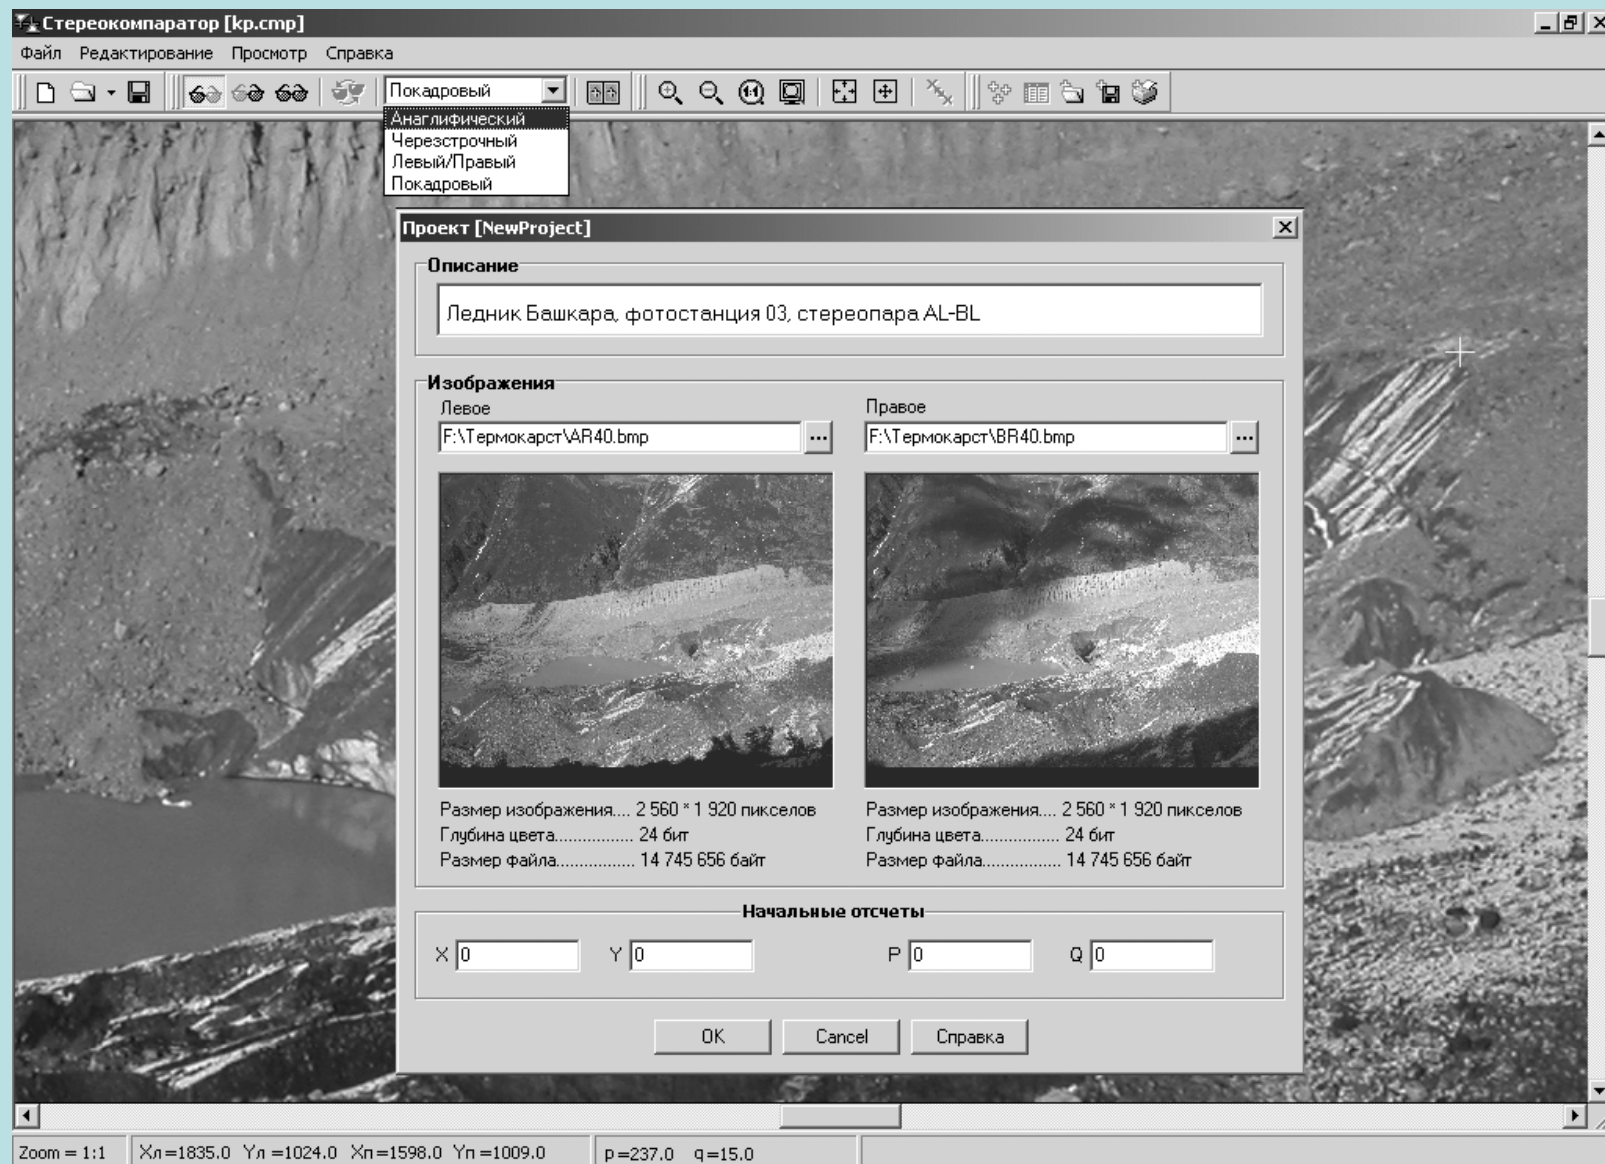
Стереокомпаратор [kp.cmp]

Файл Редактирование Просмотр Справка

Покадровый

Анаглифический
Черезстрочный
Левый/Правый
Покадровый

Проект [NewProject]

Описание

Ледник Башкара, фотостанция 03, стереопара AL-BL

Изображения

Левое

F:\Термокарст\AR40.bmp

Правое

F:\Термокарст\BR40.bmp

Размер изображения.... 2 560 * 1 920 пикселов
Глубина цвета................ 24 бит
Размер файла................ 14 745 656 байт

Размер изображения.... 2 560 * 1 920 пикселов
Глубина цвета................ 24 бит
Размер файла................ 14 745 656 байт

Начальные отсчеты

X 0 Y 0 P 0 Q 0

OK Cancel Справка

Zoom = 1:1 Xл =1835.0 Yл =1024.0 Xп =1598.0 Yп =1009.0 p =237.0 q =15.0